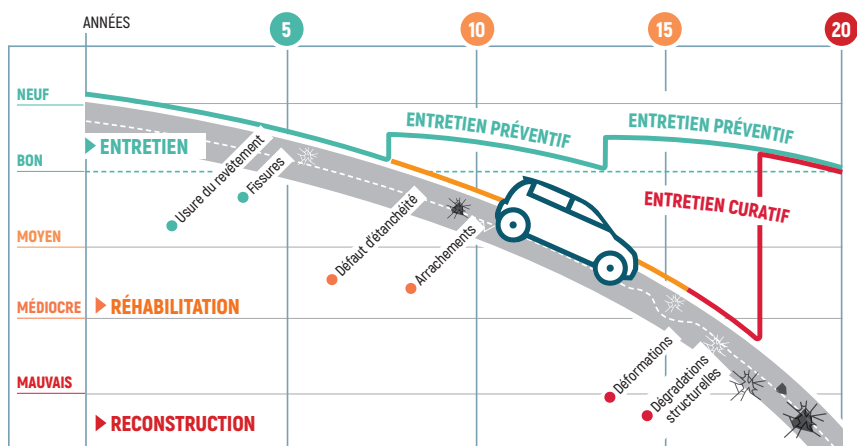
ANNÉES
5
10
15
20

NEUF
BON
MOYEN
MÉDIOCRE
MAUVAIS

ENTRETIEN
RÉHABILITATION
RECONSTRUCTION

ENTRETIEN PRÉVENTIF
ENTRETIEN PRÉVENTIF
ENTRETIEN CURATIF

Usure du revêtement
Fissures
Défaut d'étanchéité
Arrachements
Déformations
Dégradations structurelles